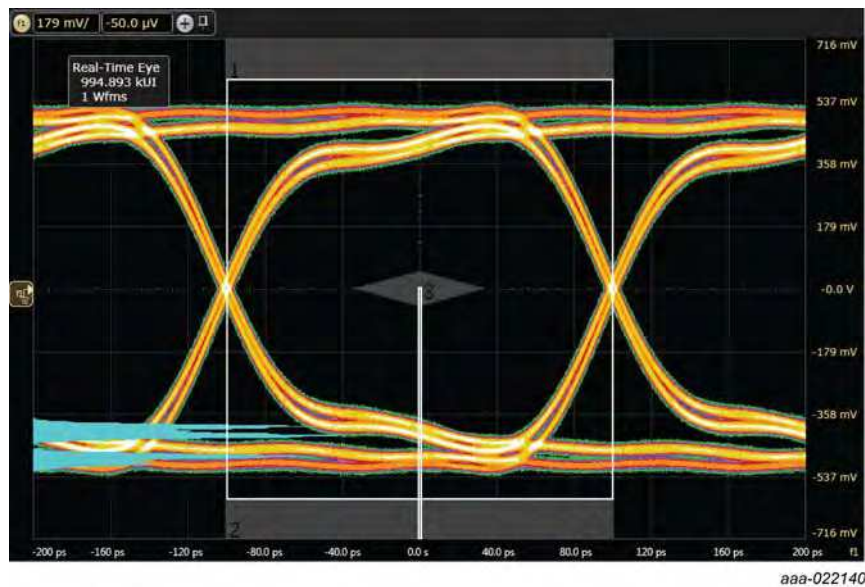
f1 179 mV/ -50.0 µV

Real-Time Eye
994.893 kUI
1 Wfms

1

2

3

716 mV
537 mV
358 mV
179 mV
-0.0 V
-179 mV
-358 mV
-537 mV
-716 mV

-200 ps -160 ps -120 ps -80.0 ps -40.0 ps 0.0 s 40.0 ps 80.0 ps 120 ps 160 ps 200 ps f1

aaa-022140